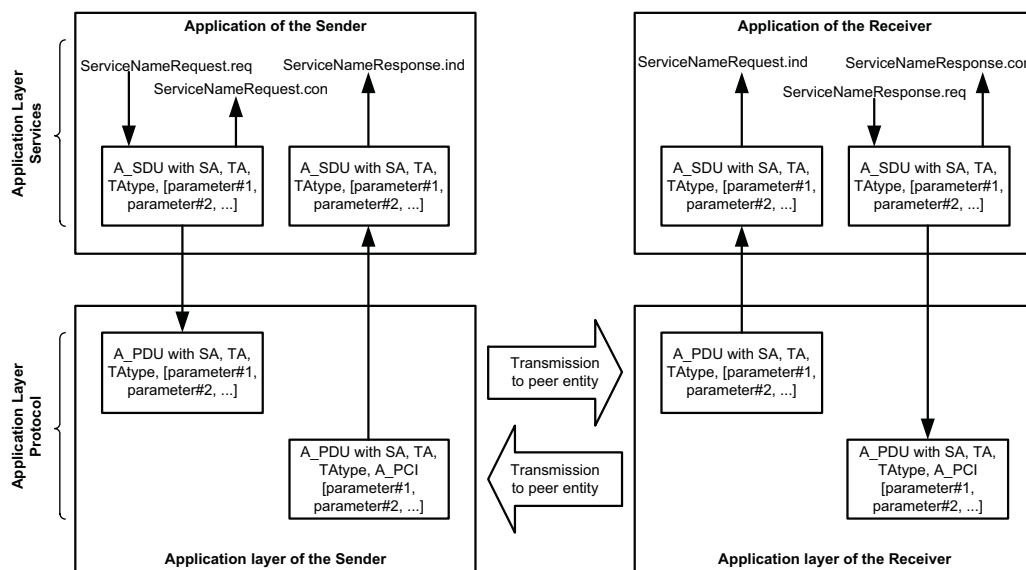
Application Layer Services

Application Layer Protocol

Application of the Sender

ServiceNameRequest.req

ServiceNameResponse.ind

ServiceNameRequest.con

A_SDU with SA, TA, TAtype, [parameter#1, parameter#2, ...]

A_SDU with SA, TA, TAtype, [parameter#1, parameter#2, ...]

A_PDU with SA, TA, TAtype, [parameter#1, parameter#2, ...]

A_PDU with SA, TA, TAtype, A_PCI [parameter#1, parameter#2, ...]

Application layer of the Sender

Transmission to peer entity

Transmission to peer entity

Application of the Receiver

ServiceNameRequest.ind

ServiceNameResponse.con

ServiceNameResponse.req

A_SDU with SA, TA, TAtype, [parameter#1, parameter#2, ...]

A_SDU with SA, TA, TAtype, [parameter#1, parameter#2, ...]

A_PDU with SA, TA, TAtype, [parameter#1, parameter#2, ...]

A_PDU with SA, TA, TAtype, A_PCI [parameter#1, parameter#2, ...]

Application layer of the Receiver